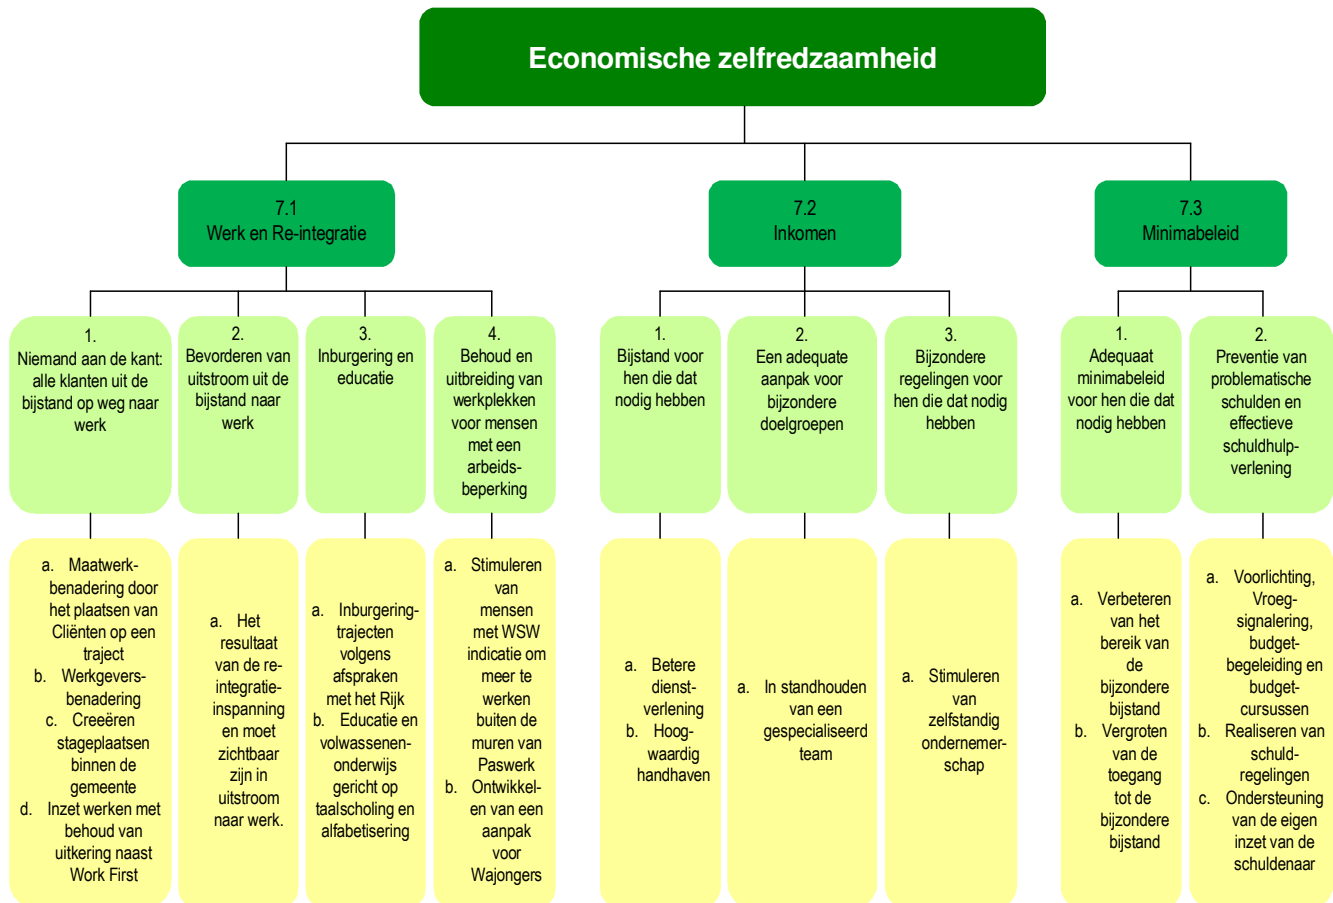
Economische zelfredzaamheid

7.1
Werk en Re-integratie

7.2
Inkomen

7.3
Minimabeleid

1.
Niemand aan de kant: alle klanten uit de bijstand op weg naar werk

2.
Bevorderen van uitstroom uit de bijstand naar werk

3.
Inburgering en educatie

4.
Behoud en uitbreiding van werkplekken voor mensen met een arbeidsbeperking

1.
Bijstand voor hen die dat nodig hebben

2.
Een adequate aanpak voor bijzondere doelgroepen

3.
Bijzondere regelingen voor hen die dat nodig hebben

1.
Adequaat minimabeleid voor hen die dat nodig hebben

2.
Preventie van problematische schulden en effectieve schuldhulpverlening

a. Maatwerkbenadering door het plaatsen van Cliënten op een traject
b. Werkgeversbenadering
c. Creeëren stageplaatsen binnen de gemeente
d. Inzet werken met behoud van uitkering naast Work First

a. Het resultaat van de re-integratieinspanning en moet zichtbaar zijn in uitstroom naar werk.

a. Inburgeringtrajecten volgens afspraken met het Rijk
b. Educatie en volwassenenonderwijs gericht op taalscholing en alfabetisering

a. Stimuleren van mensen met WSW indicatie om meer te werken buiten de muren van Paswerk
b. Ontwikkelen van een aanpak voor Wajongers

a. Betere dienstverlening
b. Hoogwaardig handhaven

a. In standhouden van een gespecialiseerd team

a. Stimuleren van zelfstandig ondernemerschap

a. Verbeteren van het bereik van de bijzondere bijstand
b. Vergroten van de toegang tot de bijzondere bijstand

a. Voorlichting, Vroegsignalering, budgetbegeleiding en budgetcursussen
b. Realiseren van schuldregelingen
c. Ondersteuning van de eigen inzet van de schuldenaar